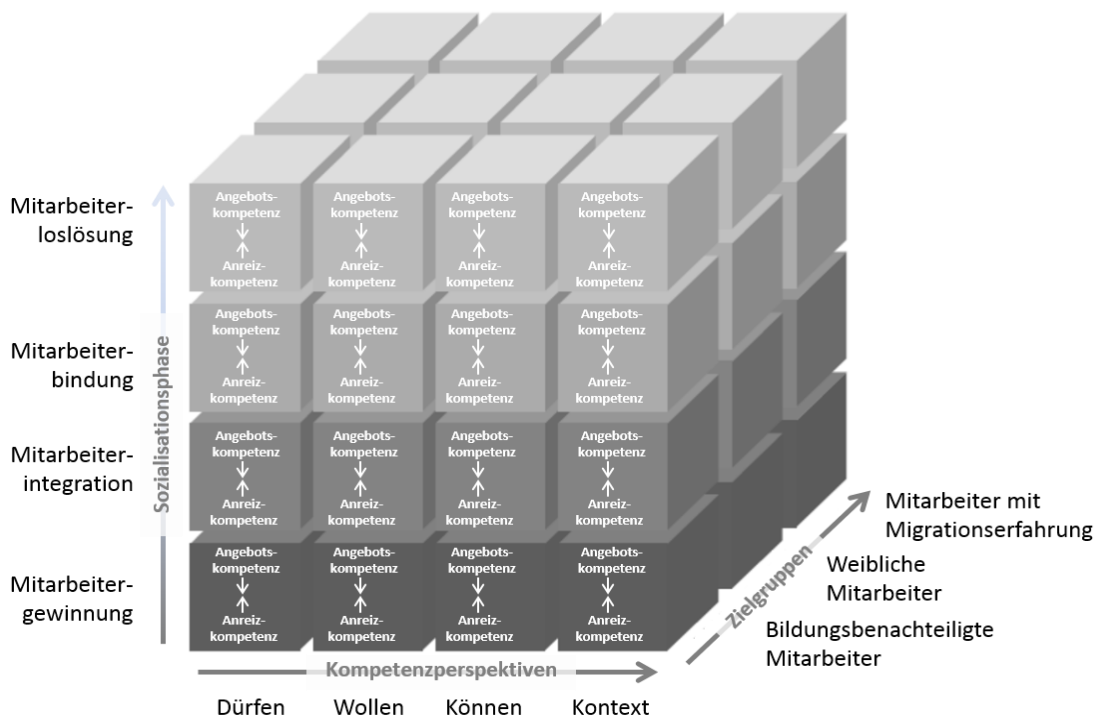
Mitarbeiterloslösung

Mitarbeiterbindung

Mitarbeiterintegration

Mitarbeitergewinnung

Sozialisationsphase

Angebotskompetenz
↓
↑
Anreizkompetenz

Angebotskompetenz
↓
↑
Anreizkompetenz

Angebotskompetenz
↓
↑
Anreizkompetenz

Angebotskompetenz
↓
↑
Anreizkompetenz

Angebotskompetenz
↓
↑
Anreizkompetenz

Angebotskompetenz
↓
↑
Anreizkompetenz

Angebotskompetenz
↓
↑
Anreizkompetenz

Angebotskompetenz
↓
↑
Anreizkompetenz

Angebotskompetenz
↓
↑
Anreizkompetenz

Angebotskompetenz
↓
↑
Anreizkompetenz

Angebotskompetenz
↓
↑
Anreizkompetenz

Angebotskompetenz
↓
↑
Anreizkompetenz

Angebotskompetenz
↓
↑
Anreizkompetenz

Angebotskompetenz
↓
↑
Anreizkompetenz

Angebotskompetenz
↓
↑
Anreizkompetenz

Angebotskompetenz
↓
↑
Anreizkompetenz

Mitarbeiter mit Migrationserfahrung

Weibliche Mitarbeiter

Bildungsbenachteiligte Mitarbeiter

Zielgruppen

Kompetenzperspektiven

Dürfen Wollen Können Kontext